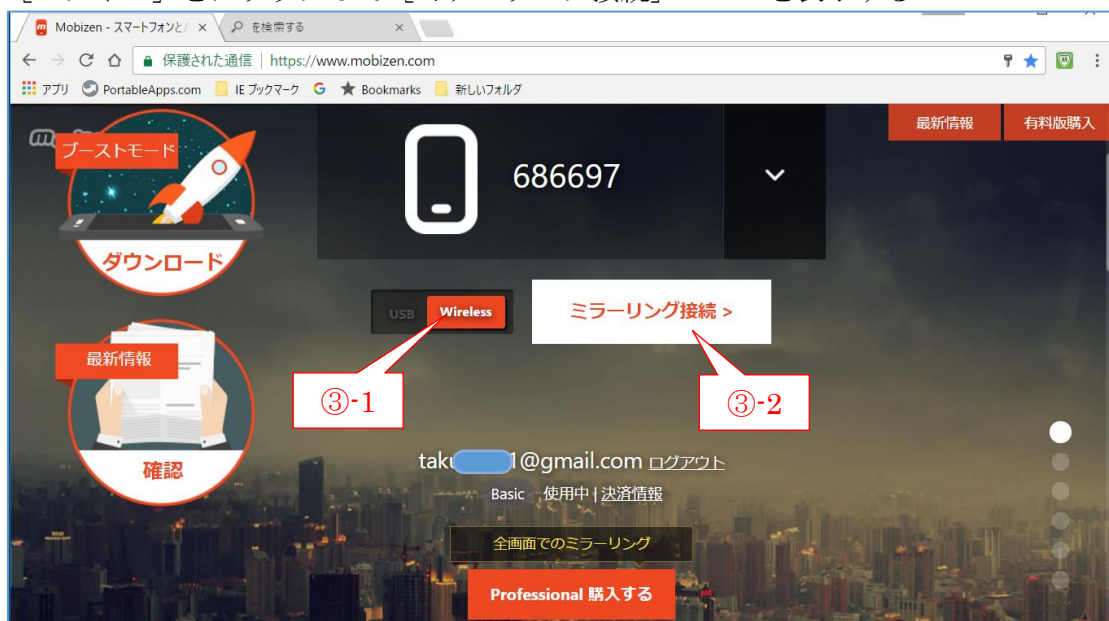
Mobizen - スマートフォンと
を検索する

保護された通信 | https://www.mobizen.com

アプリ PortableApps.com IE ブックマーク G Bookmarks 新しいフォルダ

最新情報 有料版購入

ブーストモード

ダウンロード

686697

USB Wireless

ミラーリング接続 >

最新情報

確認

③-1

③-2

tak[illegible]1@gmail.com ログアウト

Basic 使用中 | 決済情報

全画面でのミラーリング

Professional 購入する